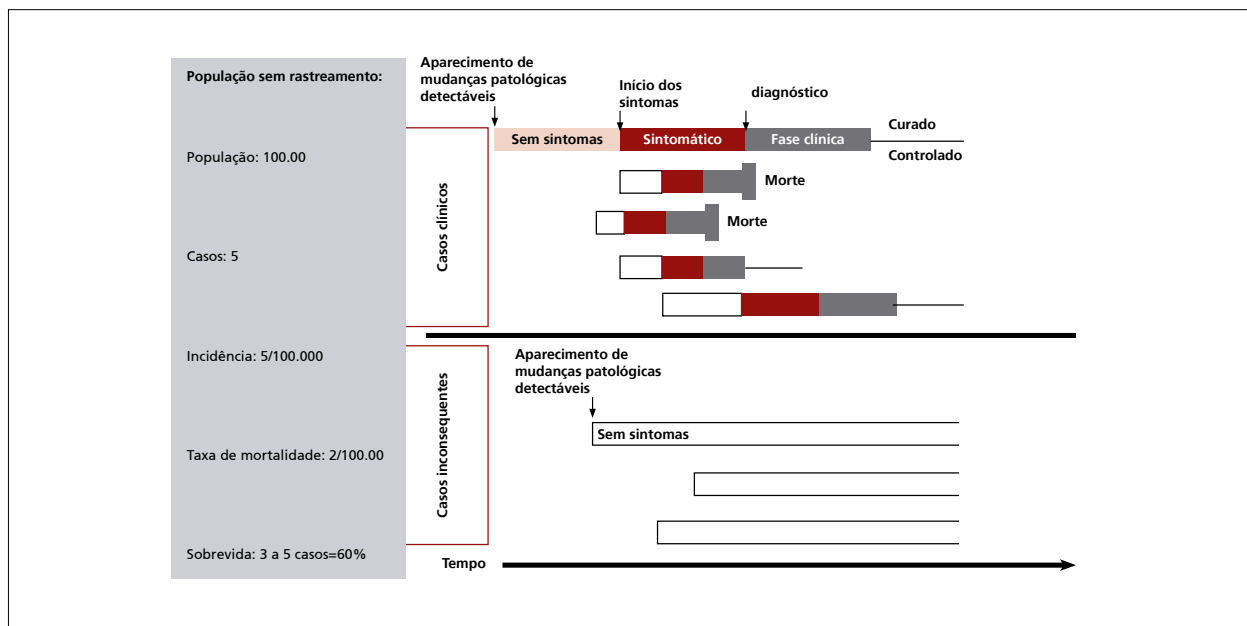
População sem rastreamento:

População: 100.00

Casos: 5

Incidência: 5/100.000

Taxa de mortalidade: 2/100.00

Sobrevida: 3 a 5 casos=60%

Casos clínicos

Aparecimento de mudanças patológicas detectáveis

Início dos sintomas

diagnóstico

Sem sintomas

Sintomático

Fase clínica

Curado

Controlado

Morte

Morte

Casos inconsequentes

Aparecimento de mudanças patológicas detectáveis

Sem sintomas

Tempo